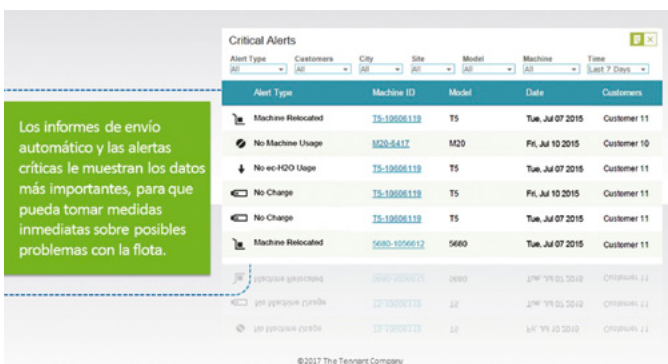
Critical Alerts

| Alert Type | Customers | City | Site | Model | Machine | Time |
|---|---|---|---|---|---|---|
| All | All | All | All | All | All | Last 7 Days |

| Alert Type | Machine ID | Model | Date | Customers |
|---|---|---|---|---|
| Machine Relocated | T5-10606119 | T5 | Tue, Jul 07 2015 | Customer 11 |
| No Machine Usage | M20-6417 | M20 | Fri, Jul 10 2015 | Customer 10 |
| No ec-H2O Uage | T5-10606119 | T5 | Tue, Jul 07 2015 | Customer 11 |
| No Charge | T5-10606119 | T5 | Fri, Jul 10 2015 | Customer 11 |
| No Charge | T5-10606119 | T5 | Tue, Jul 07 2015 | Customer 11 |
| Machine Relocated | 5680-1056612 | 5680 | Tue, Jul 07 2015 | Customer 11 |

Los informes de envío automático y las alertas críticas le muestran los datos más importantes, para que pueda tomar medidas inmediatas sobre posibles problemas con la flota.

©2017 The Tennant Company